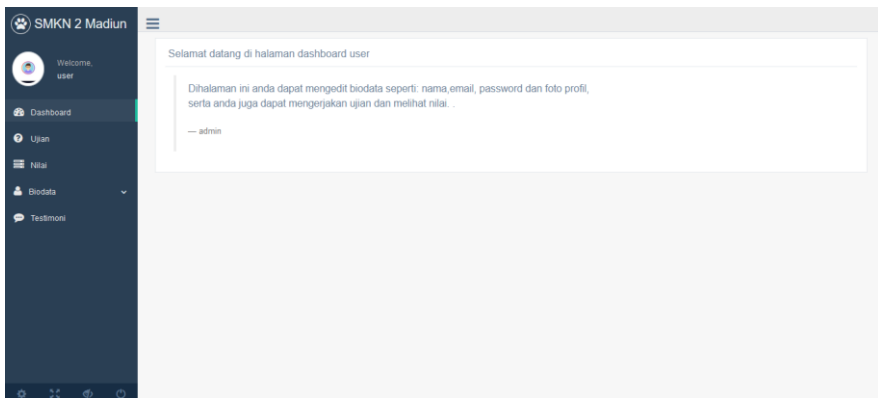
SMKN 2 Madiun

Welcome,
user

Dashboard
Ujian
Nilai
Biodata
Testimoni

Selamat datang di halaman dashboard user

Dihalaman ini anda dapat mengedit biodata seperti: nama,email, password dan foto profil, serta anda juga dapat mengerjakan ujian dan melihat nilai. .

— admin